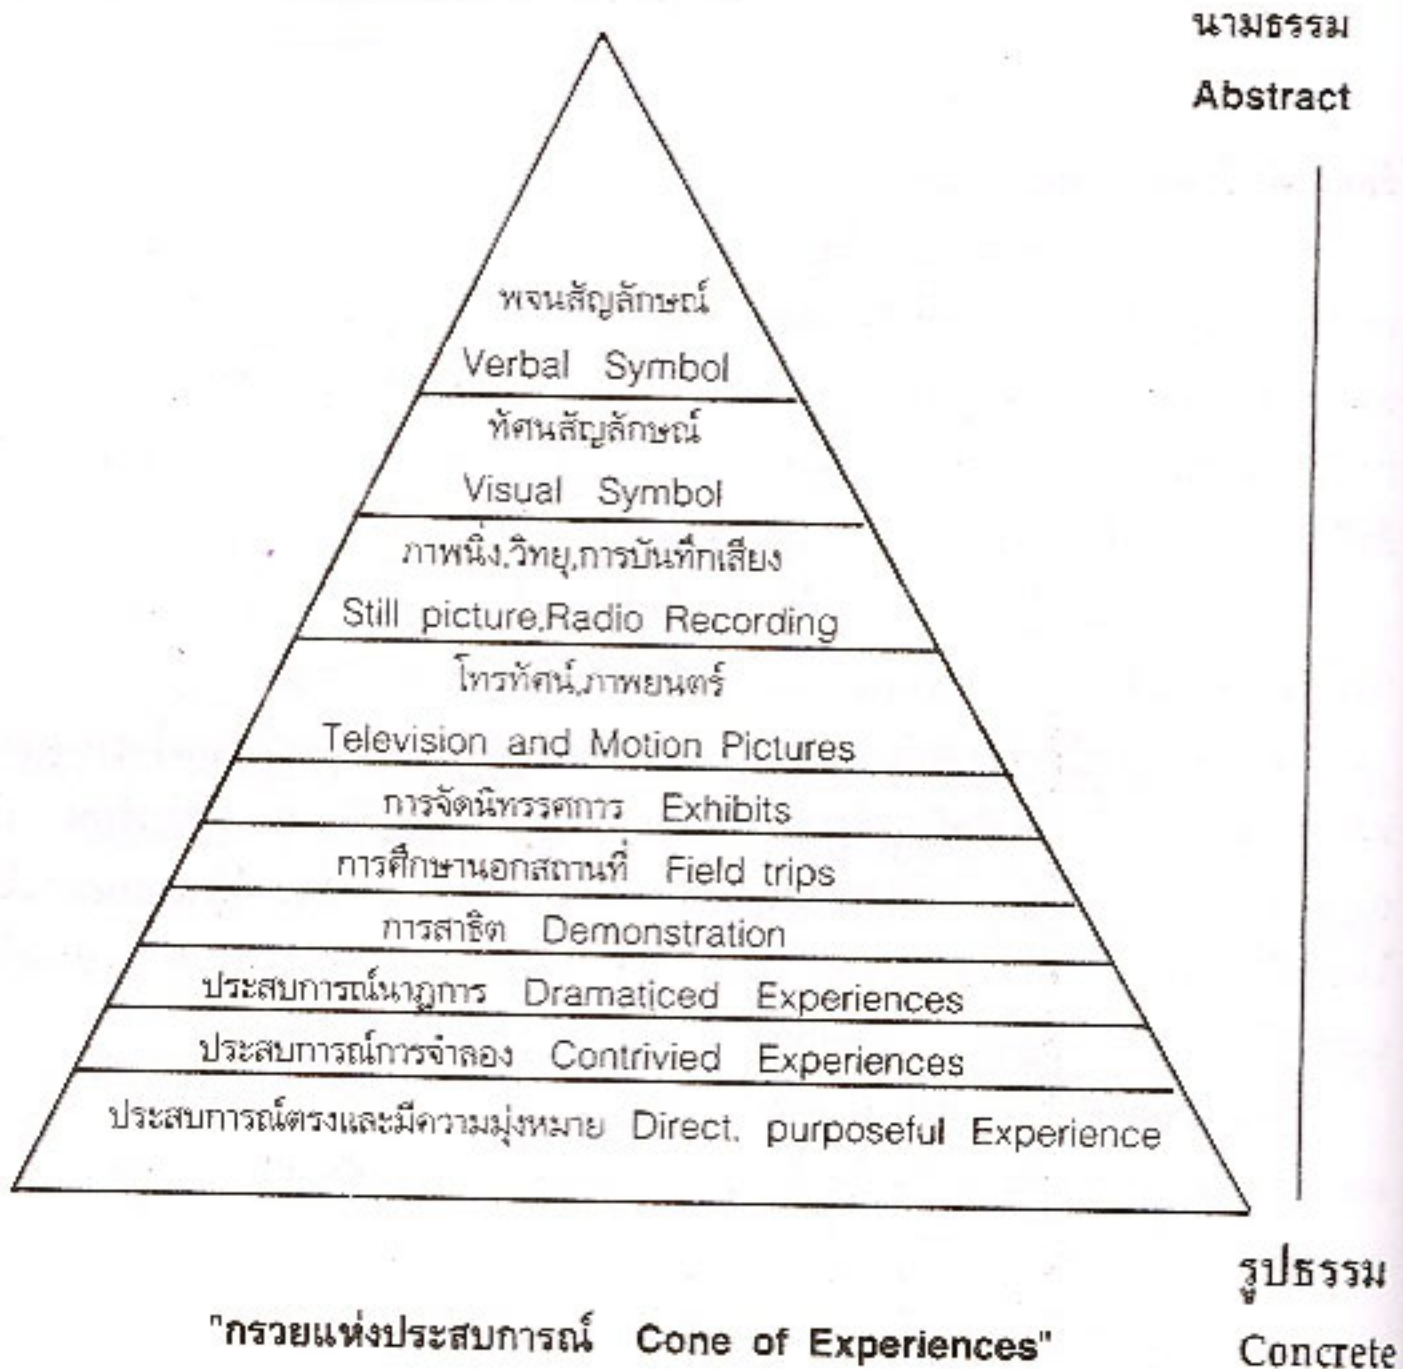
นามธรรม

Abstract

พจนสัญลักษณ์

Verbal Symbol

ทัศนสัญลักษณ์

Visual Symbol

ภาพนิ่ง,วิทยุ,การบันทึกเสียง

Still picture,Radio Recording

โทรทัศน์,ภาพยนตร์

Television and Motion Pictures

การจัดนิทรรศการ Exhibits

การศึกษานอกสถานที่ Field trips

การสาธิต Demonstration

ประสบการณ์นาฏการ Dramaticed Experiences

ประสบการณ์การจำลอง Contrivied Experiences

ประสบการณ์ตรงและมีความมุ่งหมาย Direct, purposeful Experience

รูปธรรม

Concrete

"กรวยแห่งประสบการณ์ Cone of Experiences"